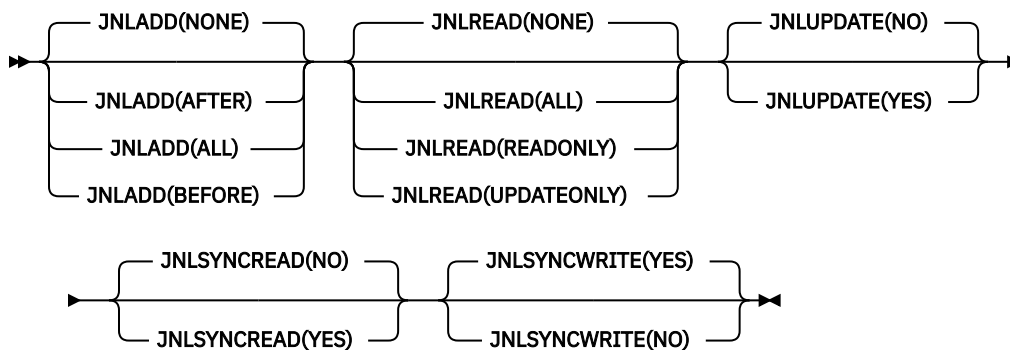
JNLADD(NONE)
JNLADD(AFTER)
JNLADD(ALL)
JNLADD(BEFORE)

JNLREAD(NONE)
JNLREAD(ALL)
JNLREAD(READONLY)
JNLREAD(UPDATEONLY)

JNLUPDATE(NO)
JNLUPDATE(YES)

JNLSYNCREAD(NO)
JNLSYNCREAD(YES)

JNLSYNCWRITE(YES)
JNLSYNCWRITE(NO)